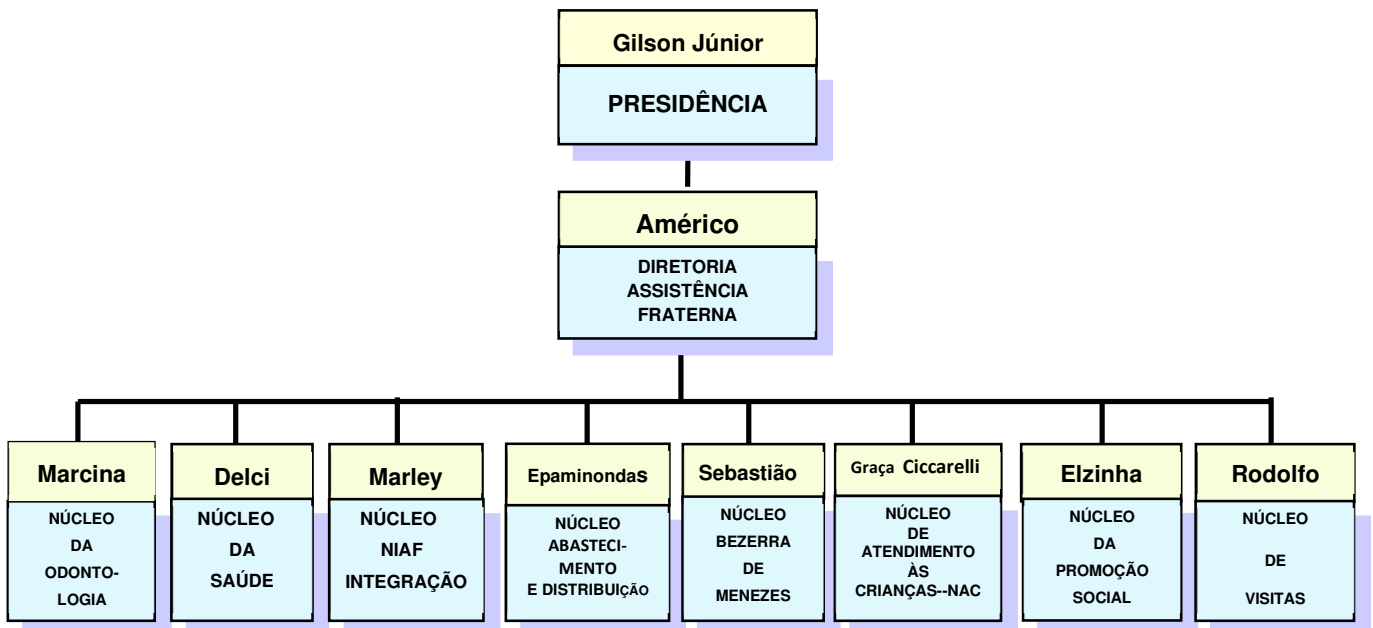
Gilson Júnior

PRESIDÊNCIA

Américo

DIRETORIA ASSISTÊNCIA FRATERNA

Marcina

NÚCLEO DA ODONTOLOGIA

Delci

NÚCLEO DA SAÚDE

Marley

NÚCLEO NIAF INTEGRAÇÃO

Epaminondas

NÚCLEO ABASTECIMENTO E DISTRIBUIÇÃO

Sebastião

NÚCLEO BEZERRA DE MENEZES

Graça Ciccarelli

NÚCLEO DE ATENDIMENTO ÀS CRIANÇAS--NAC

Elzinha

NÚCLEO DA PROMOÇÃO SOCIAL

Rodolfo

NÚCLEO DE VISITAS